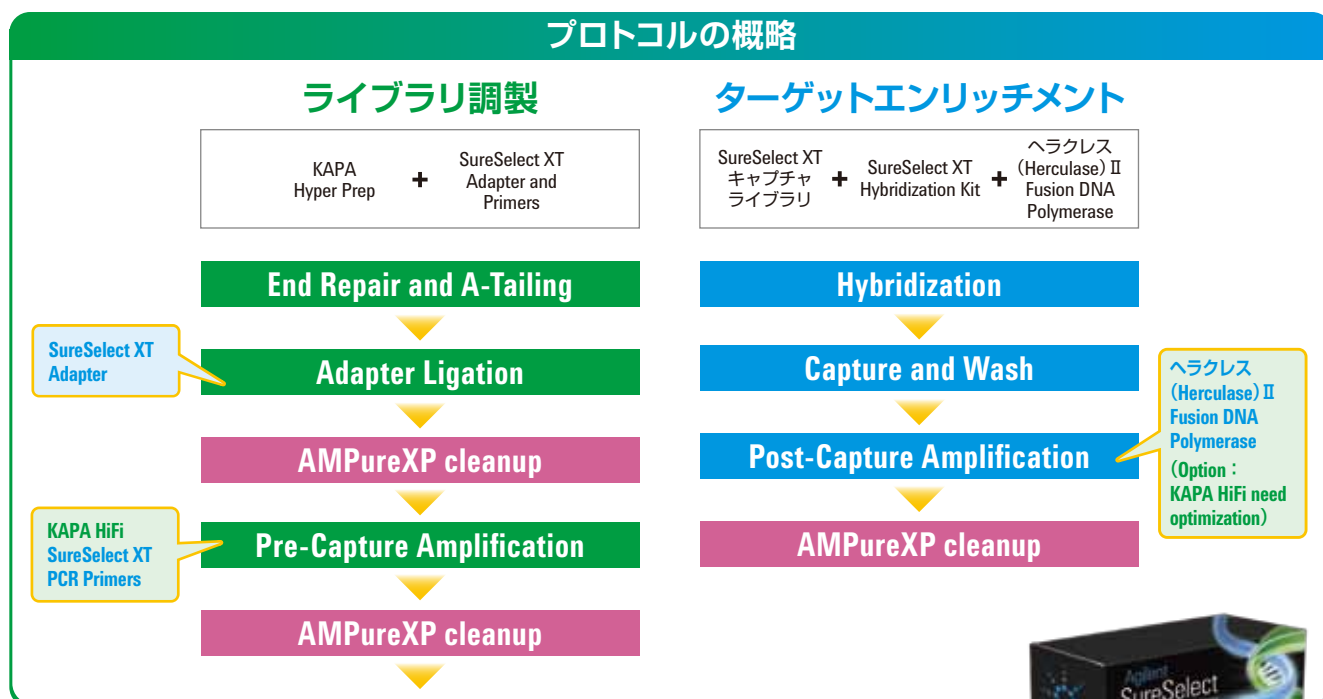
プロトコルの概略

ライブラリ調製

KAPA Hyper Prep + SureSelect XT Adapter and Primers

End Repair and A-Tailing

SureSelect XT Adapter

Adapter Ligation

AMPureXP cleanup

KAPA HiFi SureSelect XT PCR Primers

Pre-Capture Amplification

AMPureXP cleanup

ターゲットエンリッチメント

SureSelect XT キャプチャライブラリ + SureSelect XT Hybridization Kit + ヘラクレス（Herculase）II Fusion DNA Polymerase

Hybridization

Capture and Wash

Post-Capture Amplification

ヘラクレス（Herculase）II Fusion DNA Polymerase（Option：KAPA HiFi need optimization）

AMPureXP cleanup

Agilent SureSelect